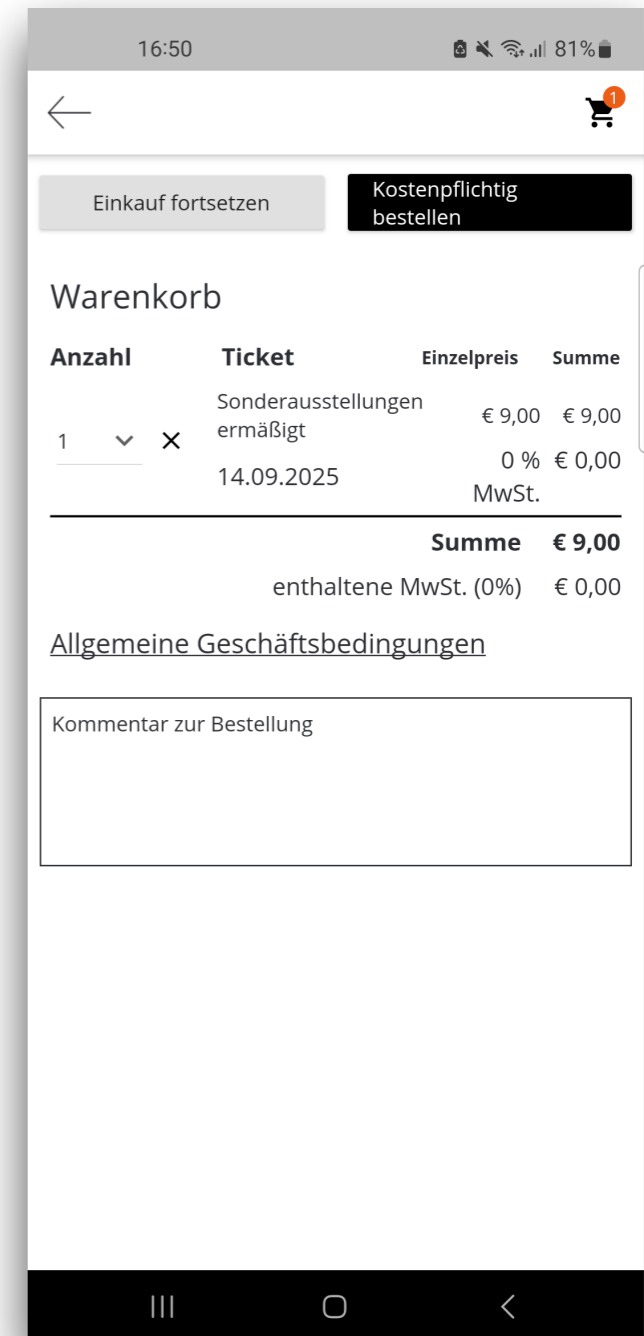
16:50 81%

1

Einkauf fortsetzen

Kostenpflichtig bestellen

Warenkorb

| Anzahl | Ticket | Einzelpreis | Summe |
|---|---|---|---|
| 1 | Sonderausstellungen ermäßigt | € 9,00 | € 9,00 |
| | 14.09.2025 | 0 % MwSt. | € 0,00 |

Summe € 9,00

enthaltene MwSt. (0%) € 0,00

Allgemeine Geschäftsbedingungen

Kommentar zur Bestellung